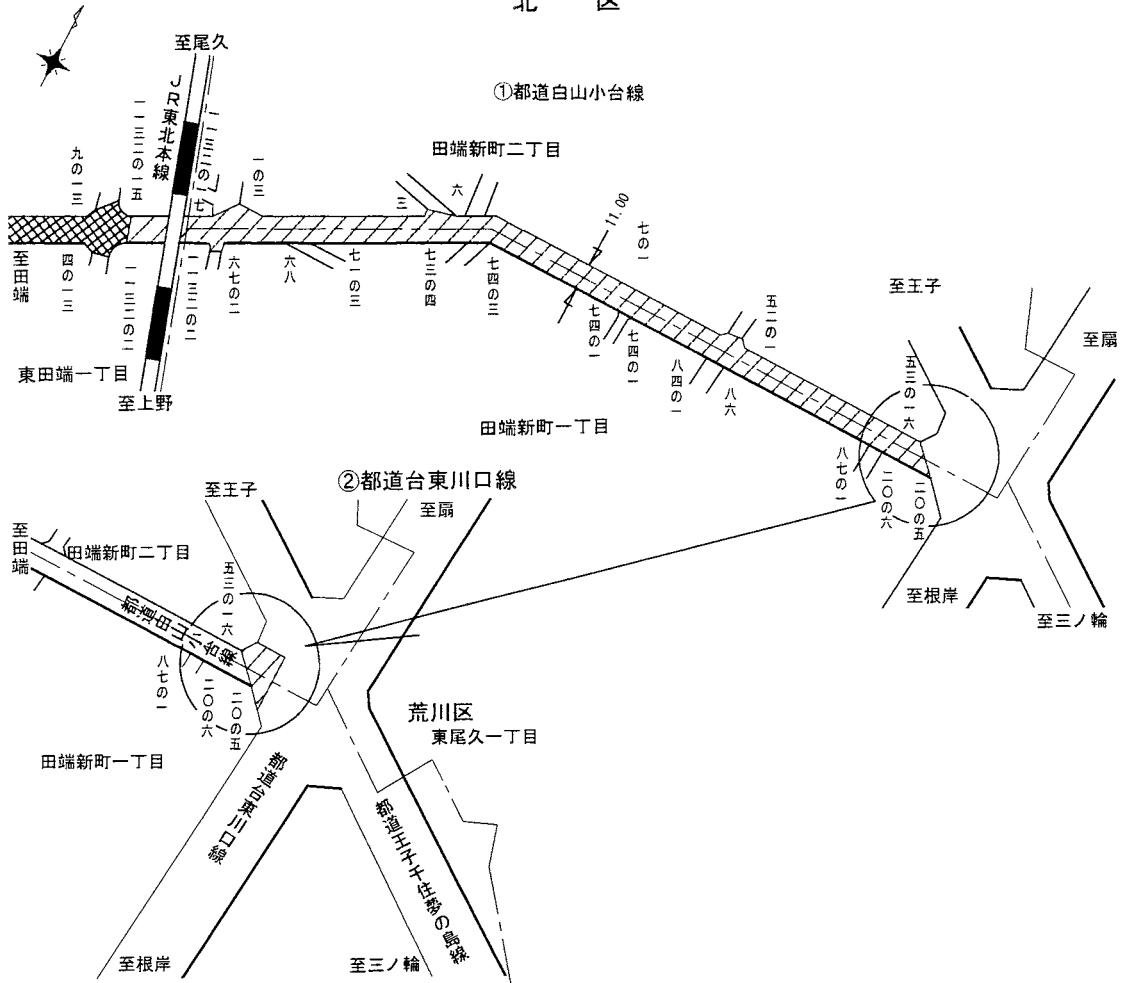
北　区

至尾久

JR東北本線

①都道白山小台線

田端新町二丁目

一一三二の一五

九の一三

一一三三の七

一の三

三

六

11.00

七の一

至田端

四の一三

一一三二の二

一一三三の二

六七の二

六八

七一の三

七三の四

七四の三

七四の一

七四の一

八四の一

八六

五二の一

至王子

至扇

東田端一丁目

至上野

田端新町一丁目

五三の一六

八七の一

二〇の六

二〇の五

至根岸

至三ノ輪

②都道台東川口線

至王子

至扇

至田端

田端新町二丁目

都道白山小台線

五三の一六

八七の一

二〇の六

二〇の五

荒川区

東尾久一丁目

田端新町一丁目

都道台東川口線

都道王子千住夢の島線

至根岸

至三ノ輪